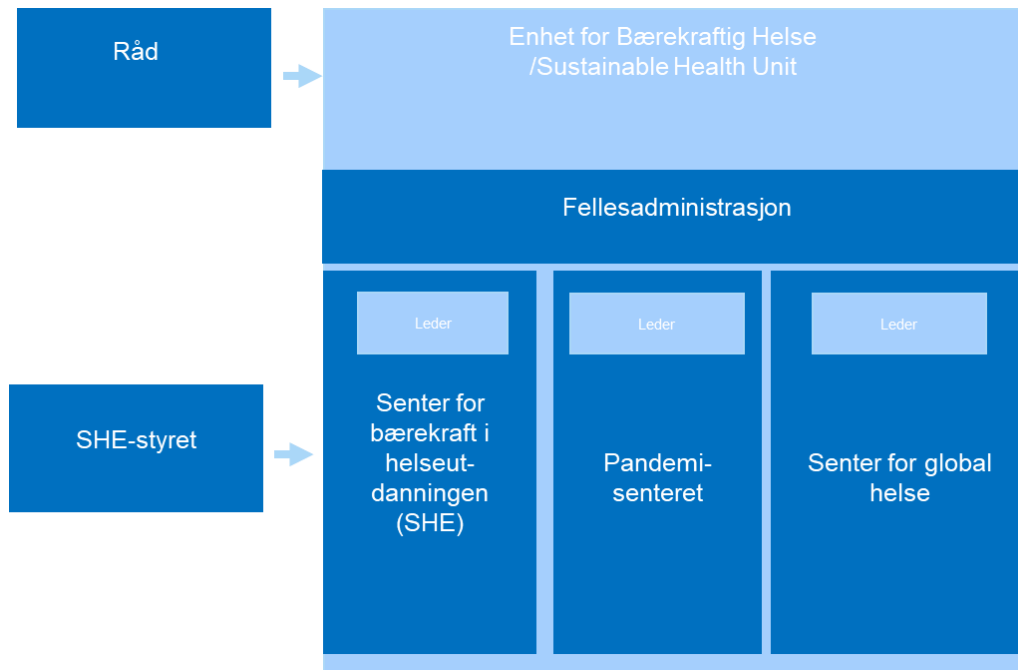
Råd

Enhet for Bærekraftig Helse /Sustainable Health Unit

Fellesadministrasjon

Leder

Senter for bærekraft i helseutdanningen (SHE)

Leder

Pandemisenteret

Leder

Senter for global helse

SHE-styret